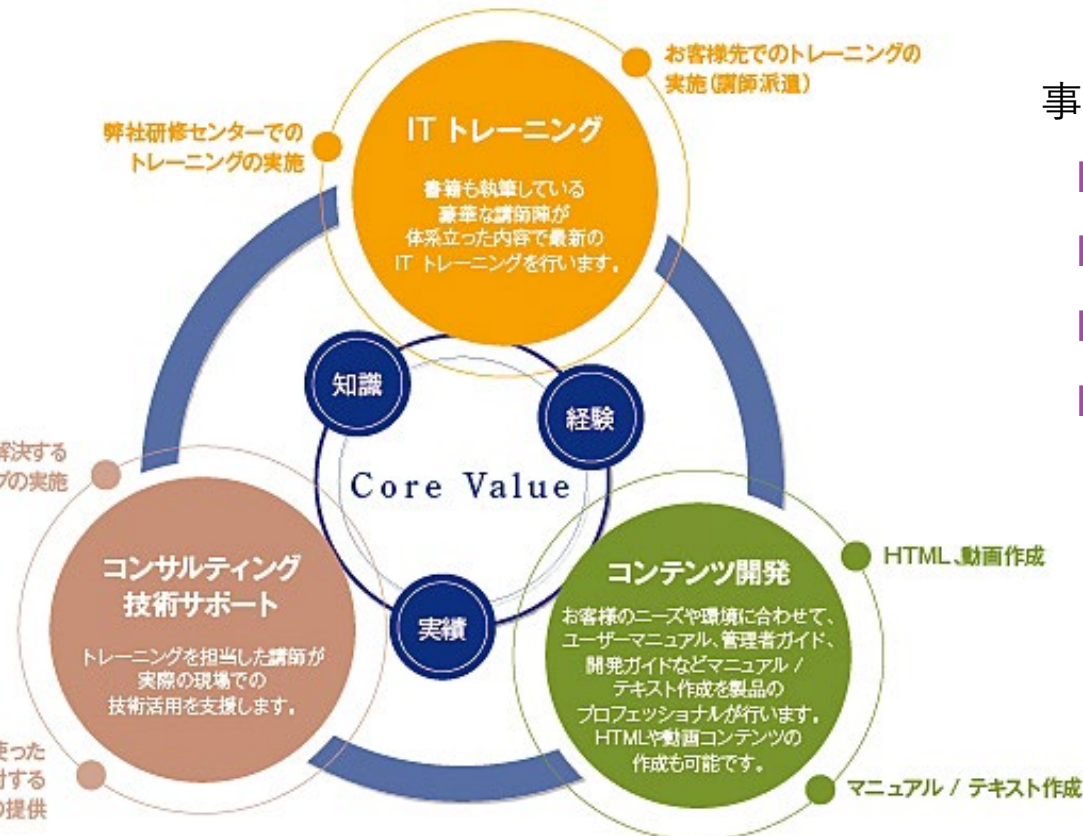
事

お客様先でのトレーニングの実施（講師派遣）

弊社研修センターでのトレーニングの実施

IT トレーニング

書籍も執筆している豪華な講師陣が体系立った内容で最新の IT トレーニングを行います。

知識

経験

Core Value

実績

解決する
ブの実施

コンサルティング
技術サポート

トレーニングを担当した講師が実際の現場での技術活用を支援します。

使った
対する
の提供

HTML、動画作成

コンテンツ開発

お客様のニーズや環境に合わせて、ユーザーマニュアル、管理者ガイド、開発ガイドなどマニュアル / テキスト作成を製品のプロフェッショナルが行います。HTMLや動画コンテンツの作成も可能です。

マニュアル / テキスト作成